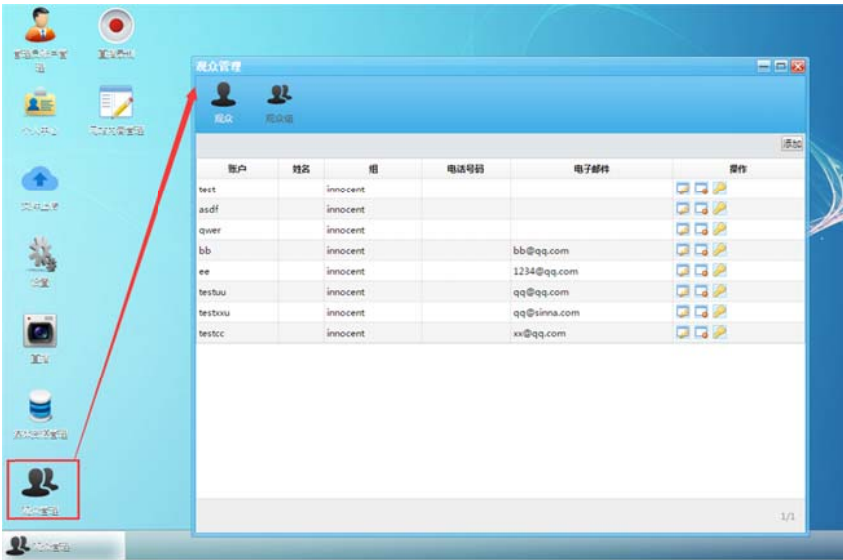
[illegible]　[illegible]

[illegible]　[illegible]

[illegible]

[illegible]

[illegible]

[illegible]

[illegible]

观众管理

观众　观众组

添加

| 账户 | 姓名 | 组 | 电话号码 | 电子邮件 | 操作 |
|---|---|---|---|---|---|
| test | | innocent | | | |
| asdf | | innocent | | | |
| qwer | | innocent | | | |
| bb | | innocent | | bb@qq.com | |
| ee | | innocent | | 1234@qq.com | |
| testuu | | innocent | | qq@qq.com | |
| testxxu | | innocent | | qq@sinna.com | |
| testcc | | innocent | | xx@qq.com | |

1/1

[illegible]